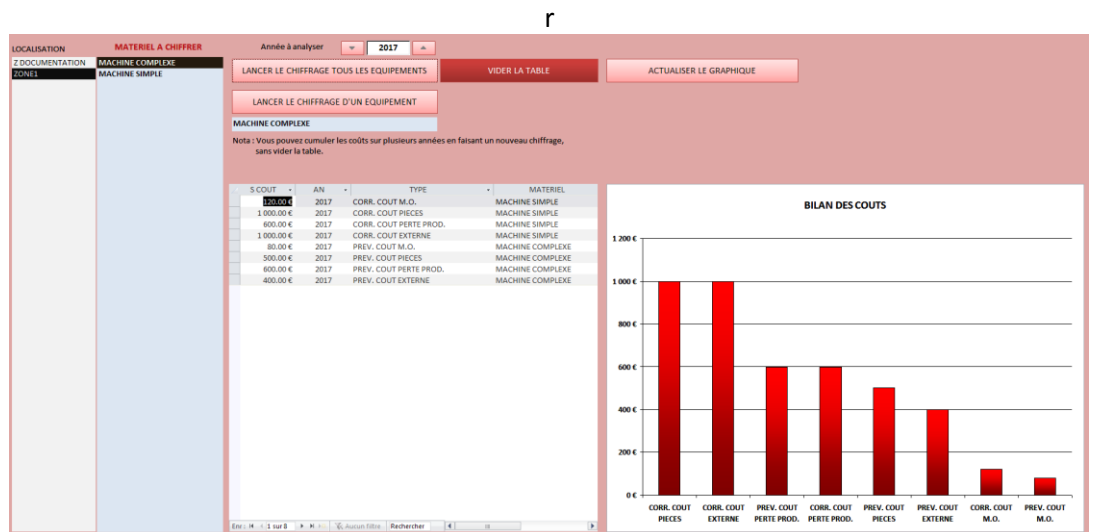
r

LOCALISATION
Z DOCUMENTATION
ZONE1

MATERIEL A CHIFFRER
MACHINE COMPLEXE
MACHINE SIMPLE

Année à analyser 2017

LANCER LE CHIFFRAGE TOUS LES EQUIPEMENTS
VIDER LA TABLE
ACTUALISER LE GRAPHIQUE

LANCER LE CHIFFRAGE D'UN EQUIPEMENT

MACHINE COMPLEXE

Nota : Vous pouvez cumuler les coûts sur plusieurs années en faisant un nouveau chiffrage, sans vider la table.

| S COUT | AN | TYPE | MATERIEL |
|---|---|---|---|
| 120.00 € | 2017 | CORR. COUT M.O. | MACHINE SIMPLE |
| 1 000.00 € | 2017 | CORR. COUT PIECES | MACHINE SIMPLE |
| 600.00 € | 2017 | CORR. COUT PERTE PROD. | MACHINE SIMPLE |
| 1 000.00 € | 2017 | CORR. COUT EXTERNE | MACHINE SIMPLE |
| 80.00 € | 2017 | PREV. COUT M.O. | MACHINE COMPLEXE |
| 500.00 € | 2017 | PREV. COUT PIECES | MACHINE COMPLEXE |
| 600.00 € | 2017 | PREV. COUT PERTE PROD. | MACHINE COMPLEXE |
| 400.00 € | 2017 | PREV. COUT EXTERNE | MACHINE COMPLEXE |

Enr : 1 sur 8 Aucun filtre Rechercher

BILAN DES COUTS

1 200 €
1 000 €
800 €
600 €
400 €
200 €
0 €

CORR. COUT PIECES
CORR. COUT EXTERNE
PREV. COUT PERTE PROD.
CORR. COUT PERTE PROD.
PREV. COUT PIECES
PREV. COUT EXTERNE
CORR. COUT M.O.
PREV. COUT M.O.